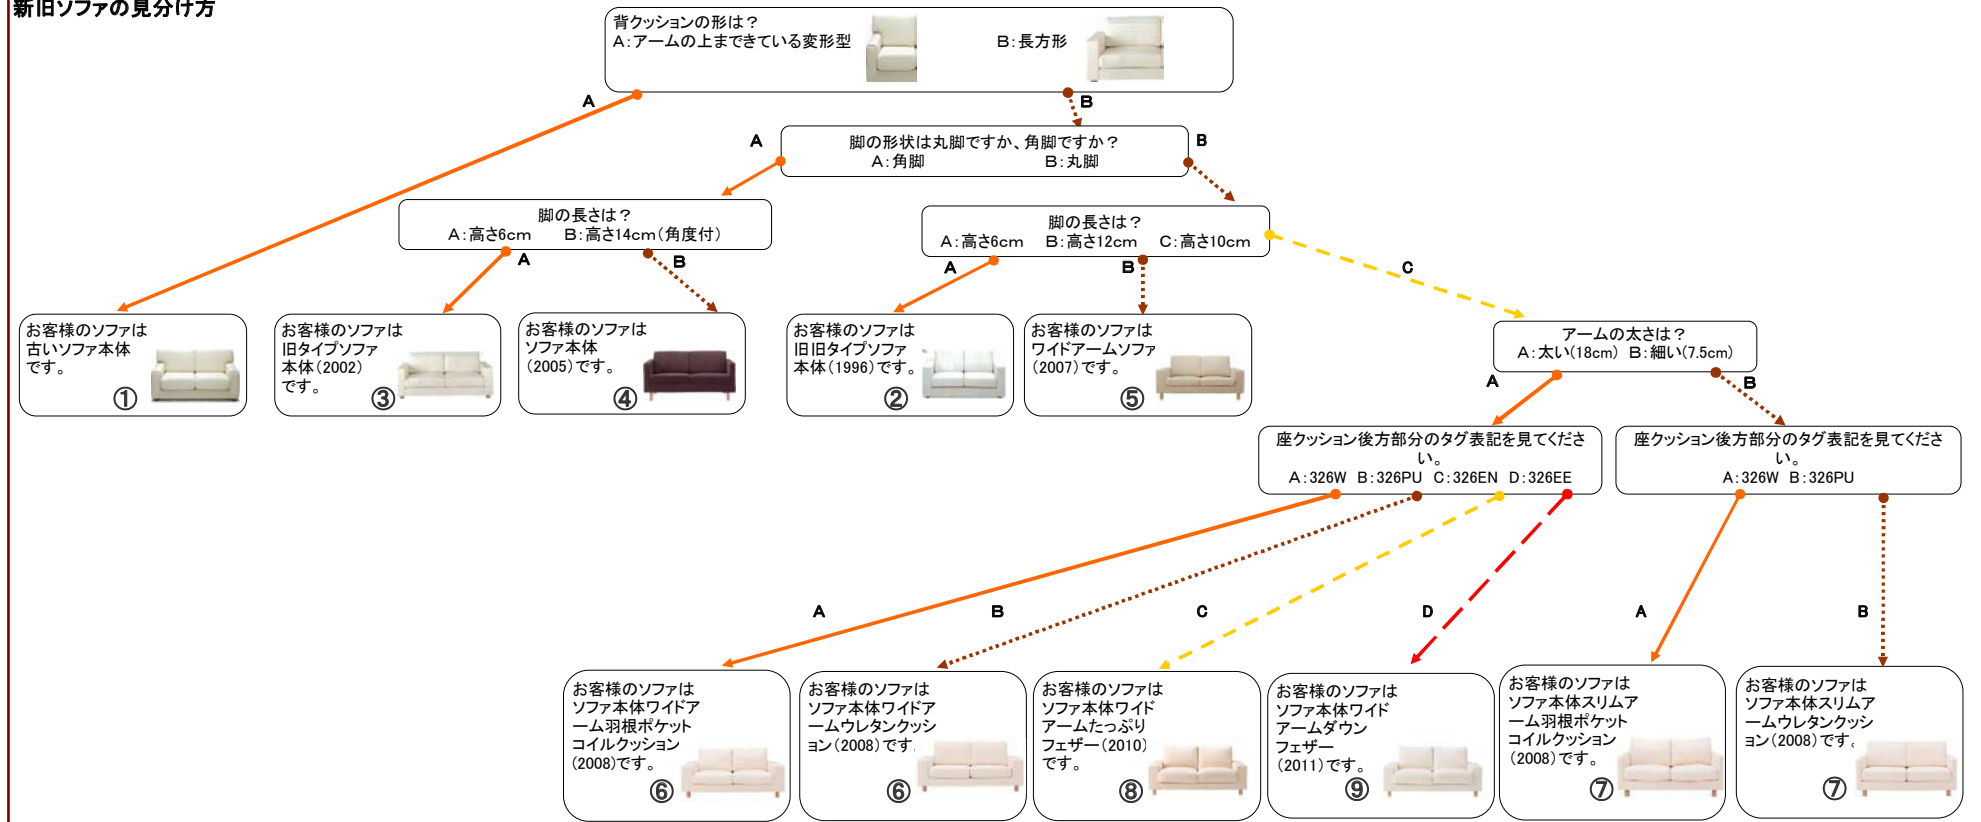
新旧ソファの見分け方

背クッションの形は？
A：アームの上まできている変形型　B：長方形

A

B

脚の形状は丸脚ですか、角脚ですか？
A：角脚　B：丸脚

A

B

脚の長さは？
A：高さ6cm　B：高さ14cm（角度付）

A

B

脚の長さは？
A：高さ6cm　B：高さ12cm　C：高さ10cm

A

B

C

お客様のソファは古いソファ本体です。
①

お客様のソファは旧タイプソファ本体（2002）です。
③

お客様のソファはソファ本体（2005）です。
④

お客様のソファは旧旧タイプソファ本体（1996）です。
②

お客様のソファはワイドアームソファ（2007）です。
⑤

アームの太さは？
A：太い（18cm）　B：細い（7.5cm）

A

B

座クッション後方部分のタグ表記を見てください。
A：326W　B：326PU　C：326EN　D：326EE

座クッション後方部分のタグ表記を見てください。
A：326W　B：326PU

A

B

C

D

A

B

お客様のソファはソファ本体ワイドアーム羽根ポケットコイルクッション（2008）です。
⑥

お客様のソファはソファ本体ワイドアームウレタンクッション（2008）です。
⑥

お客様のソファはソファ本体ワイドアームたっぷりフェザー（2010）です。
⑧

お客様のソファはソファ本体ワイドアームダウンフェザー（2011）です。
⑨

お客様のソファはソファ本体スリムアーム羽根ポケットコイルクッション（2008）です。
⑦

お客様のソファはソファ本体スリムアームウレタンクッション（2008）です。
⑦